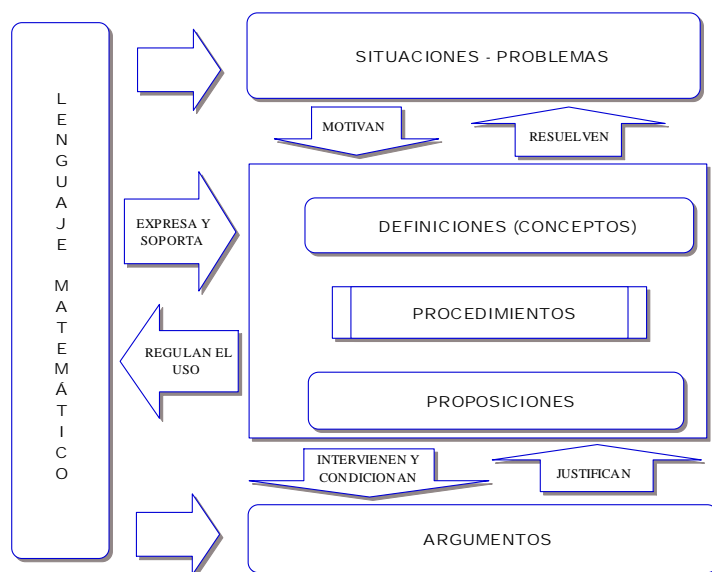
LENGUAJE MATEMÁTICO

SITUACIONES - PROBLEMAS

MOTIVAN

RESUELVEN

EXPRESA Y SOPORTA

DEFINICIONES (CONCEPTOS)

PROCEDIMIENTOS

REGULAN EL USO

PROPOSICIONES

INTERVIENEN Y CONDICIONAN

JUSTIFICAN

ARGUMENTOS